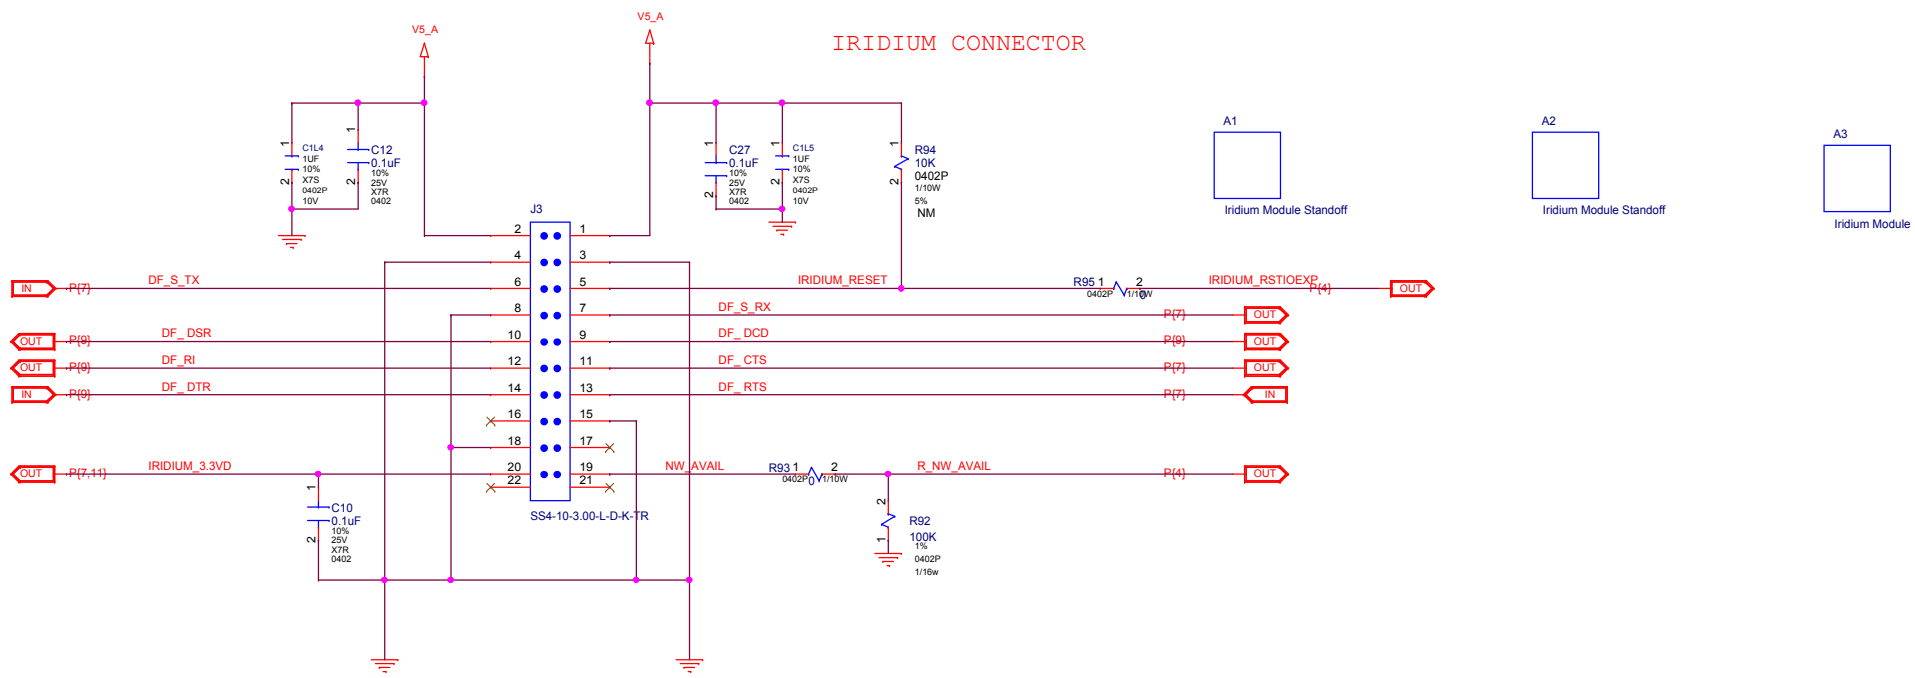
IRIDIUM CONNECTOR

V5_A
V5_A

C1L4
1UF
10%
X7S
0402P
10V

C12
0.1uF
10%
25V
X7R
0402

C27
0.1uF
10%
25V
X7R
0402

C1L5
1UF
10%
X7S
0402P
10V

R94
10K
0402P
1/10W
5%
NM

A1
Iridium Module Standoff

A2
Iridium Module Standoff

A3
Iridium Module

J3
2 1
4 3
6 5
8 7
10 9
12 11
14 13
16 15
18 17
20 19
22 21
SS4-10-3.00-L-D-K-TR

IN P{7} DF_S_TX
IRIDIUM_RESET
R95 1 2
0402P 1/10W
IRIDIUM_RSTIOEXP
P{4} OUT

DF_S_RX P{7} OUT
OUT P{9} DF_DSR
DF_DCD P{9} OUT
OUT P{9} DF_RI
DF_CTS P{7} OUT
IN P{9} DF_DTR
DF_RTS P{7} IN

OUT P{7,11} IRIDIUM_3.3VD
NW_AVAIL
R93 1 2
0402P 1/10W
R_NW_AVAIL
P{4} OUT

C10
0.1uF
10%
25V
X7R
0402

R92
100K
1%
0402P
1/16w